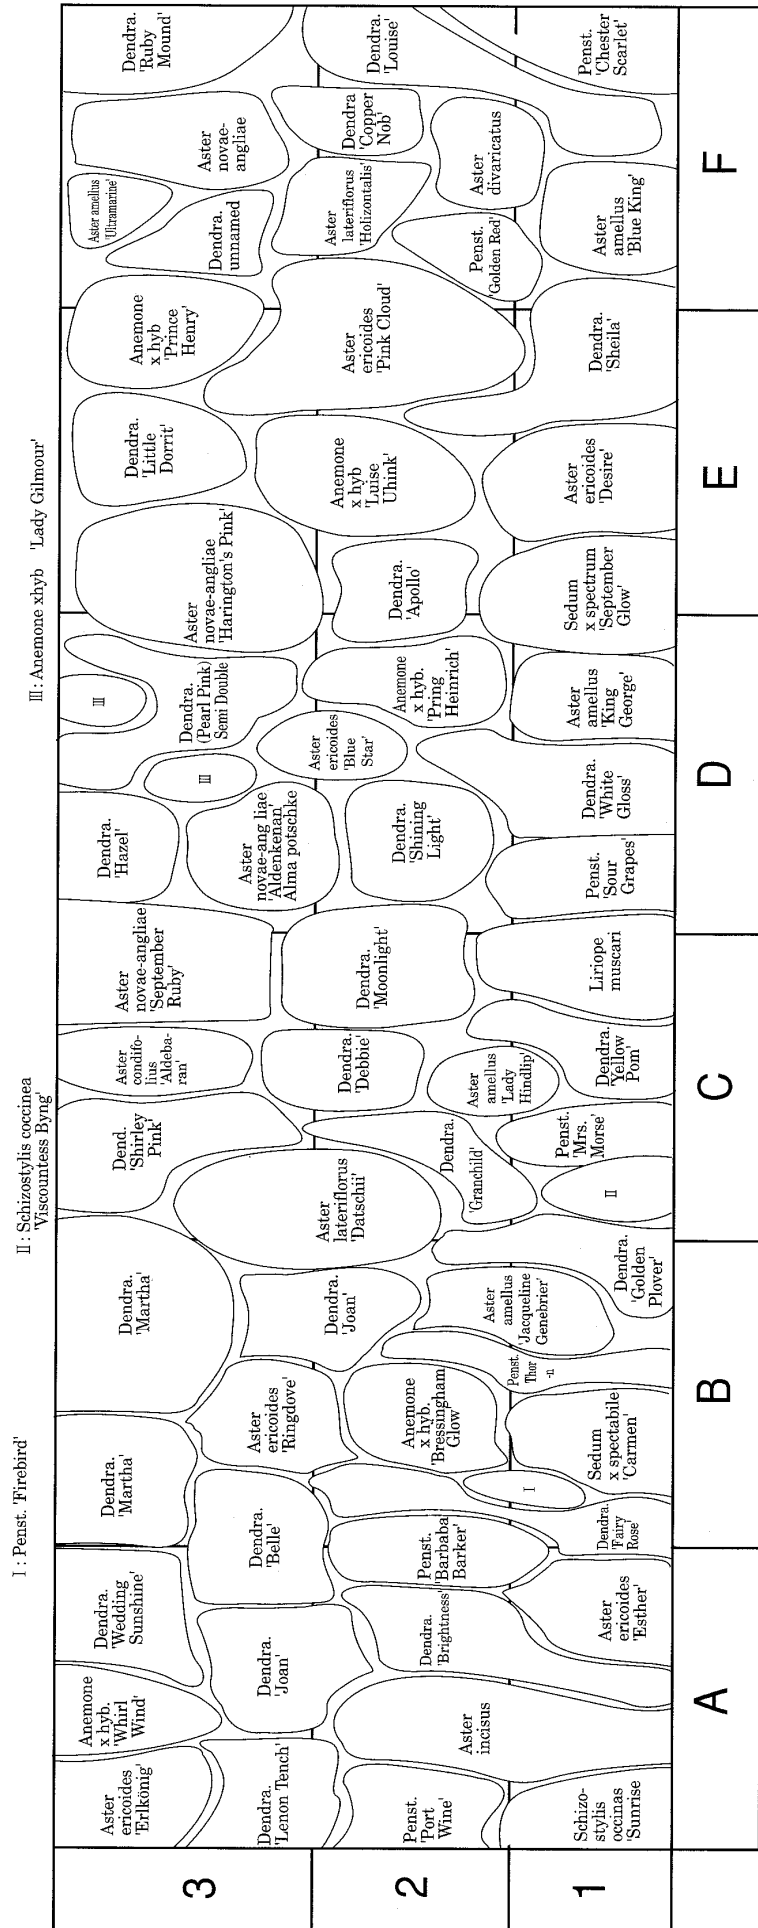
I : Penst. 'Firebird'

II : Schizostylis coccinea 'Viscountess Byng'

III : Anemone xhyb 'Lady Gilmour'

3

Aster ericoides 'Erlkönig'

Anemone x hyb. 'Whirl Wind'

Dendra. 'Wedding Sunshine'

Dendra. 'Martha'

Aster ericoides 'Ringdove'

Dendra. 'Martha'

Dend. 'Shirley Pink'

Aster condifolius 'Aldebaran'

Aster novae-angliae 'September Ruby'

Dendra. 'Hazel'

III

Dendra. (Pearl Pink) Semi Double

III

Aster novae-angliae 'Harington's Pink'

Dendra. 'Little Dorrit'

Anemone x hyb 'Prince Henry'

Aster amellus 'Ultramarine'

Dendra. unnamed

Aster novae-angliae

Dendra. 'Ruby Mound'

2

Dendra. 'Lenon Tench'

Dendra. 'Joan'

Dendra. 'Belle'

Penst. 'Barbaba Barker'

Anemone x hyb. 'Bressingham Glow'

Dendra. 'Joan'

Aster lateriflorus 'Datschii'

Dendra. 'Debbie'

Dendra. 'Moonlight'

Aster novae-ang liae 'Aldenkenan' Alma potschke

Aster ericoides 'Blue Star'

Dendra. 'Shining Light'

Anemone x hyb. 'Pring Heinrich'

Dendra. 'Apollo'

Anemone x hyb 'Luise Uhink'

Aster ericoides 'Pink Cloud'

Aster lateriflorus 'Holizontalis'

Dendra 'Copper Nob'

Dendra. 'Louise'

Penst. 'Port Wine'

Aster incisus

Dendra. 'Brightness'

I

Penst. Thor -n

Aster amellus 'Jacqueline Genebrier'

Dendra. 'Granchild'

Aster amellus 'Lady Hindlip'

1

Schizostylis occinas 'Sunrise'

Aster ericoides 'Esther'

Dendra. 'Fairy Rose'

Sedum x spectabile 'Carmen'

Dendra. 'Golden Plover'

II

Penst. 'Mrs. Morse'

Dendra. 'Yellow Pom'

Liriope muscari

Penst. 'Sour Grapes'

Dendra. 'White Gloss'

Aster amellus 'King George'

Sedum x spectrum 'September Glow'

Aster ericoides 'Desire'

Dendra. 'Sheila'

Penst. 'Golden Red'

Aster divaricatus

Aster amellus 'Blue King'

Penst. 'Chester Scarlet'

A

B

C

D

E

F